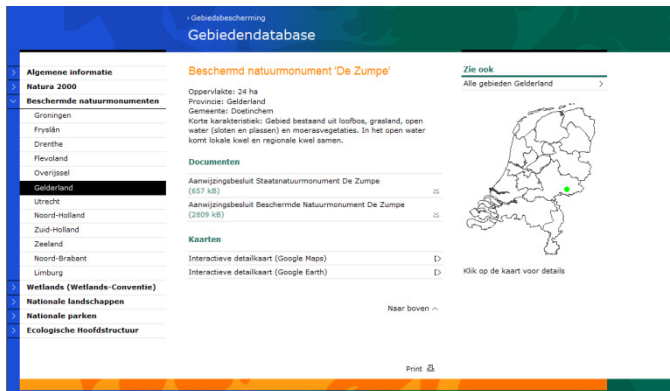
› Gebiedsbescherming
Gebiedendatabase

Algemene informatie
Natura 2000
Beschermde natuurmonumenten
Groningen
Fryslân
Drenthe
Flevoland
Overijssel
Gelderland
Utrecht
Noord-Holland
Zuid-Holland
Zeeland
Noord-Brabant
Limburg
Wetlands (Wetlands-Conventie)
Nationale landschappen
Nationale parken
Ecologische Hoofdstructuur

Beschermd natuurmonument 'De Zumpe'

Oppervlakte: 24 ha
Provincie: Gelderland
Gemeente: Doetinchem
Korte karakteristiek: Gebied bestaand uit loofbos, grasland, open water (sloten en plassen) en moerasvegetaties. In het open water komt lokale kwel en regionale kwel samen.

Documenten

Aanwijzingsbesluit Staatsnatuurmonument De Zumpe
(657 kB)
Aanwijzingsbesluit Beschermde Natuurmonument De Zumpe
(2809 kB)

Kaarten

Interactieve detailkaart (Google Maps)
Interactieve detailkaart (Google Earth)

Naar boven

Print

Zie ook
Alle gebieden Gelderland

Klik op de kaart voor details